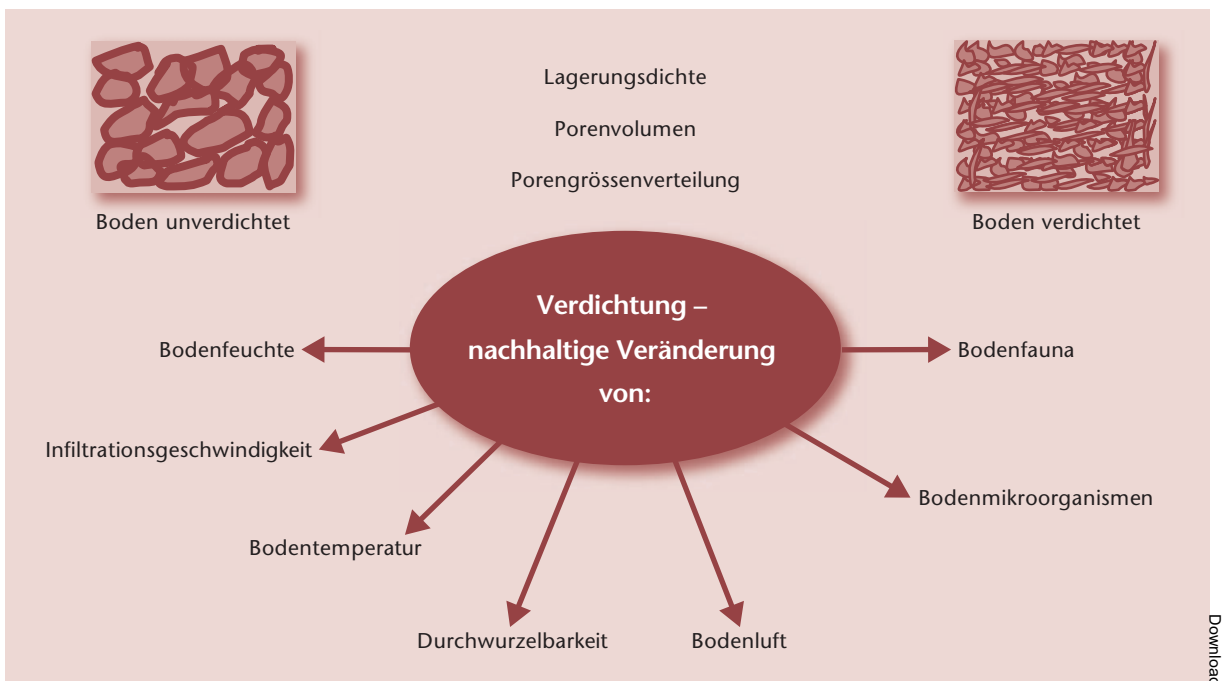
Lagerungsdichte

Porenvolumen

Porengrössenverteilung

Boden unverdichtet

Boden verdichtet

Verdichtung – nachhaltige Veränderung von:

Bodenfeuchte

Bodenfauna

Infiltrationsgeschwindigkeit

Bodenmikroorganismen

Bodentemperatur

Durchwurzelbarkeit

Bodenluft

Downloa